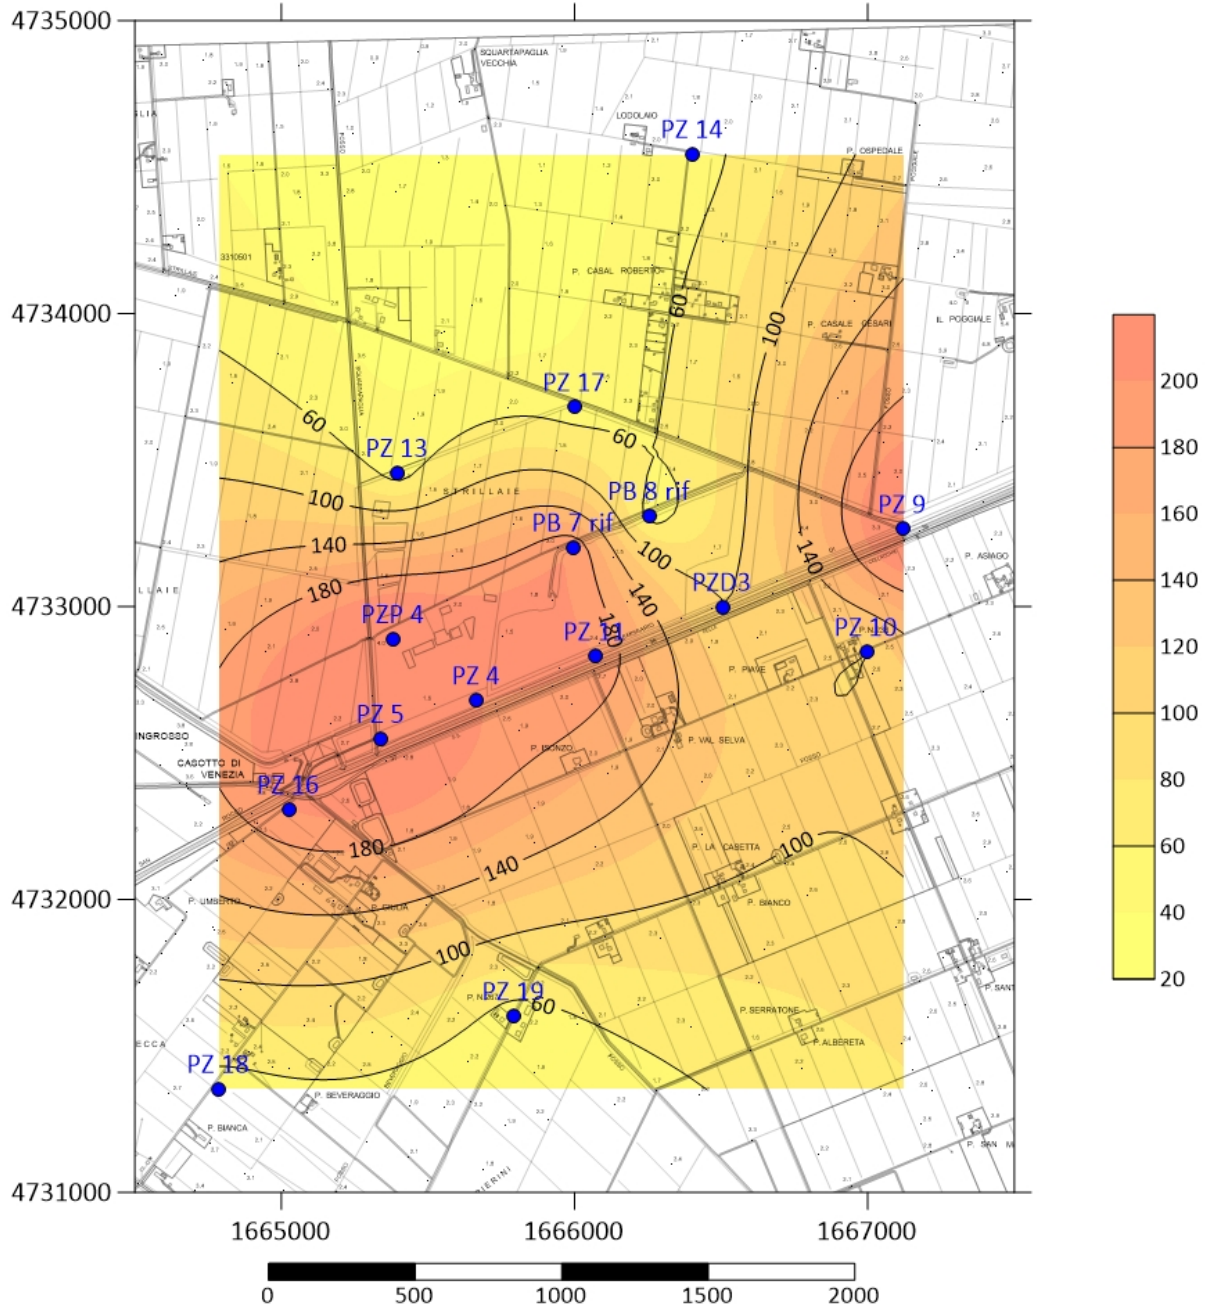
4735000
4734000
4733000
4732000
4731000
1665000
1666000
1667000
0 500 1000 1500 2000

SQUARTAPAGLIA VECCHIA
LODOLAIO
PZ 14
P. OSPEDALE
P. CASAL ROBERTO
60
100
P. CASALE CESARI
IL POGGIALE
PZ 17
60
PZ 13
60
STRILLAIE
PB 8 rif
PZ 9
100
PB 7 rif
100
140
140
140
180
PZD3
PZP 4
PZ 11
PZ 10
PZ 4
P. PIAVE
PZ 5
P. VAL SELVA
P. BONZO
INGROSSO
CASOTTO DI VENEZIA
PZ 16
180
P. LA CASETTA
100
140
P. BIANCO
P. UMBERTO
100
PZ 19
60
P. SERRATONE
P. ALBERETA
PZ 18
P. SEVERAGGIO
P. BIANCA
P. ASAGO

200
180
160
140
120
100
80
60
40
20